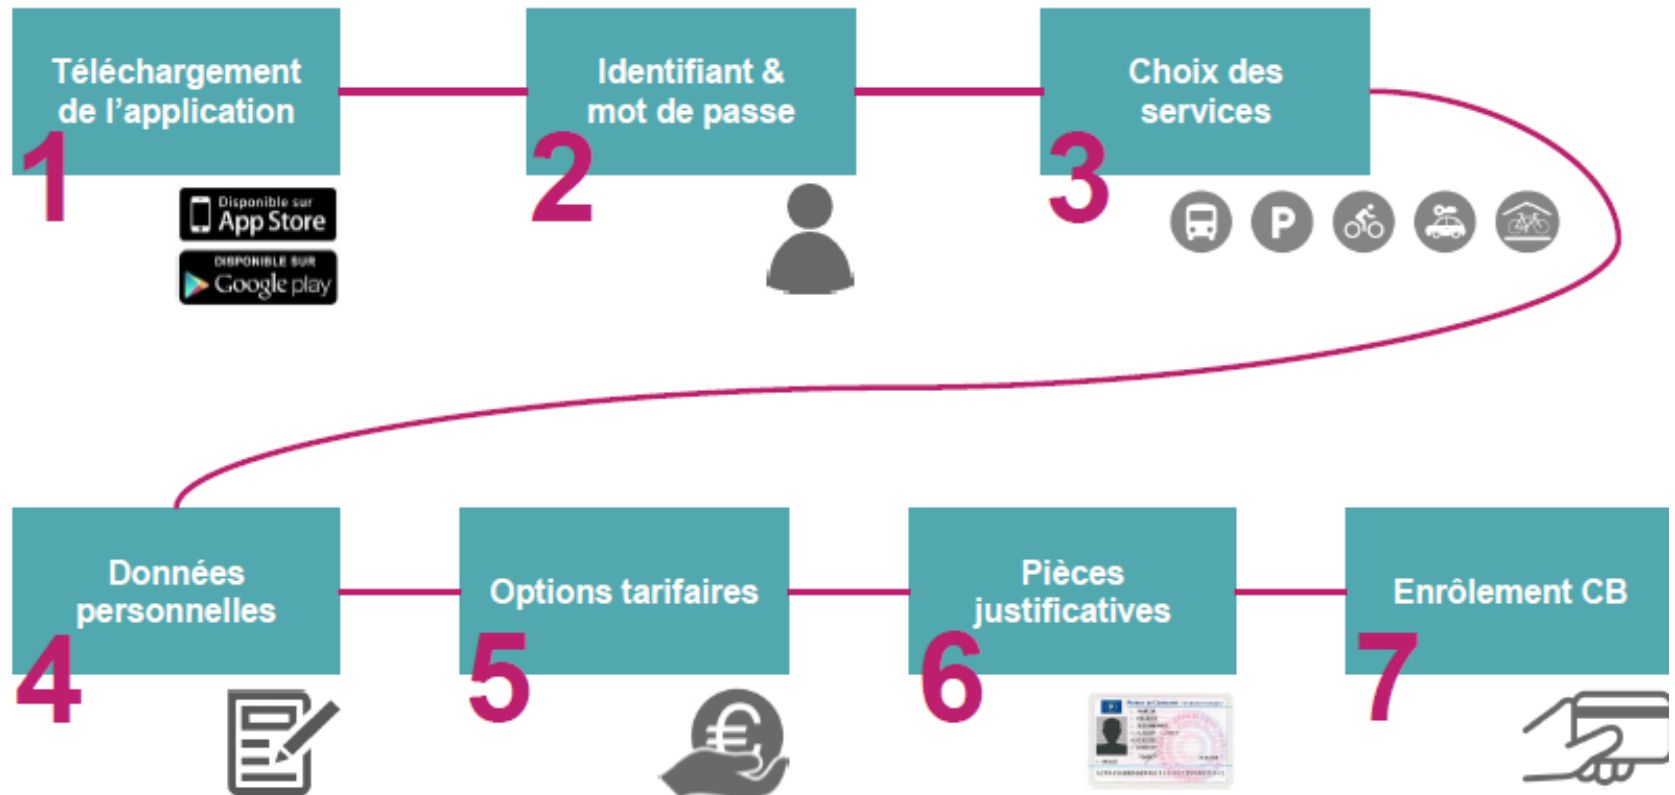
Téléchargement de l'application
1
Disponible sur App Store
DISPONIBLE SUR Google play

Identifiant & mot de passe
2

Choix des services
3

Données personnelles
4

Options tarifaires
5

Pièces justificatives
6

Enrôlement CB
7